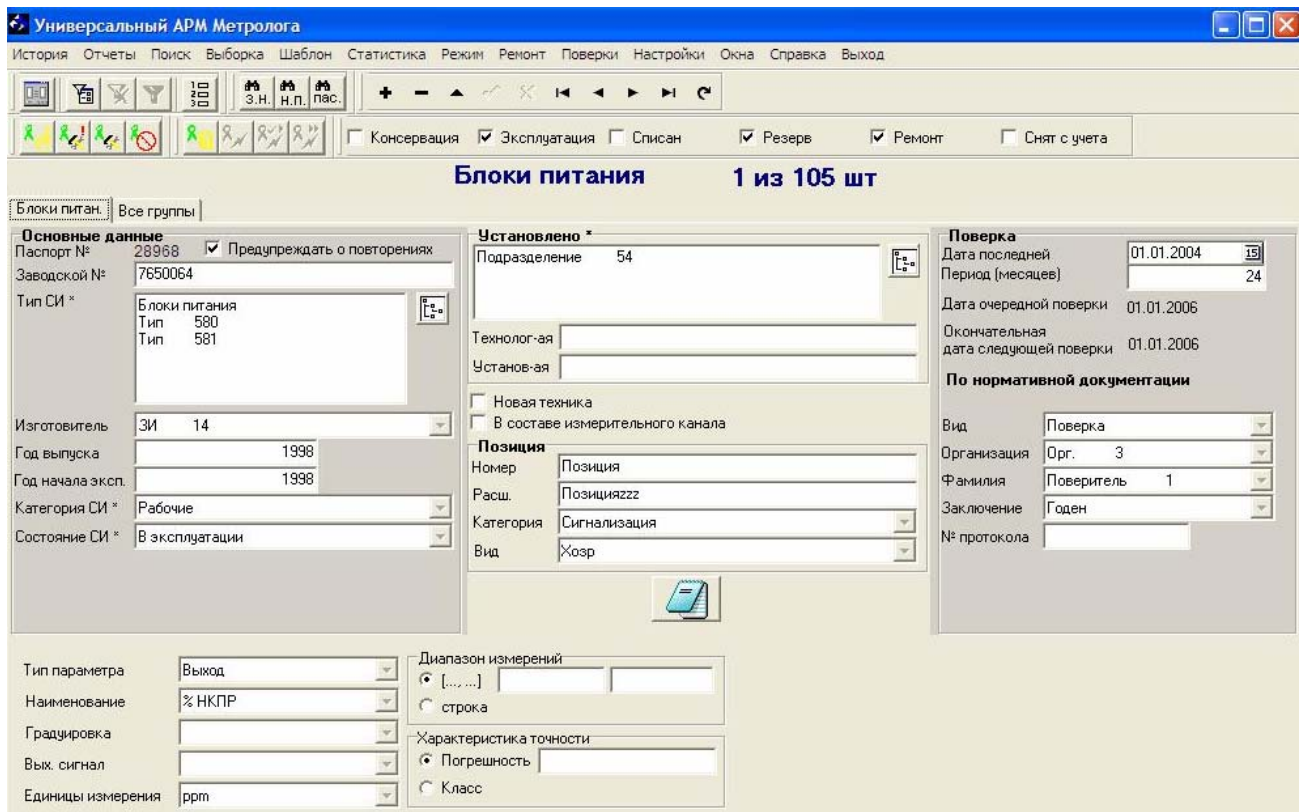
Универсальный АРМ Метролога

История Отчеты Поиск Выборка Шаблон Статистика Режим Ремонт Поверки Настройки Окна Справка Выход

З.Н. Н.П. ПАС.

Консервация Эксплуатация Списан Резерв Ремонт Снят с учета

Блоки питания 1 из 105 шт

Блоки питан. Все группы

Основные данные
Паспорт № 28968 Предупреждать о повторениях
Заводской № 7650064
Тип СИ * Блоки питания
Тип 580
Тип 581
Изготовитель ЗИ 14
Год выпуска 1998
Год начала эксп. 1998
Категория СИ * Рабочие
Состояние СИ * В эксплуатации

Установлено *
Подразделение 54
Технолог-ая
Установ-ая
Новая техника
В составе измерительного канала
Позиция
Номер Позиция
Расш. Позицияzzz
Категория Сигнализация
Вид Хозр

Поверка
Дата последней 01.01.2004
Период (месяцев) 24
Дата очередной поверки 01.01.2006
Окончательная дата следующей поверки 01.01.2006
По нормативной документации
Вид Поверка
Организация Орг. 3
Фамилия Поверитель 1
Заключение Годен
№ протокола

Тип параметра Выход
Наименование % НКПР
Градуировка
Вых. сигнал
Единицы измерения ppm

Диапазон измерений
[..., ...]
строка
Характеристика точности
Погрешность
Класс